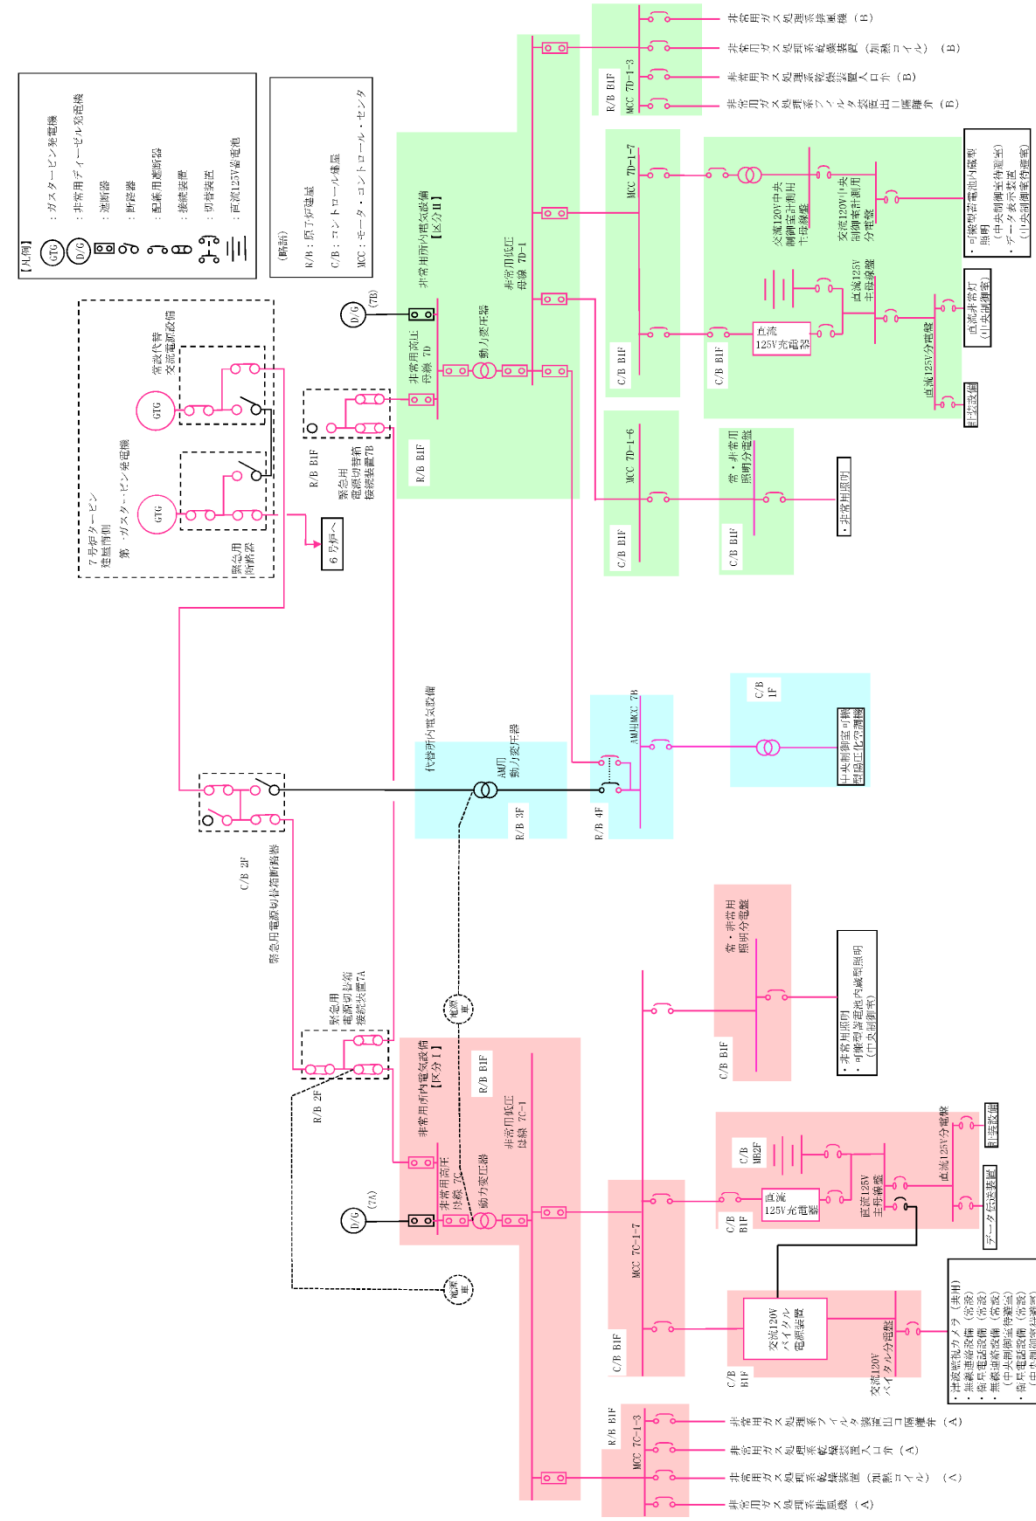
【凡例】
GTG ：ガスタービン発電機
D/G ：非常用ディーゼル発電機
：遮断器
：断路器
：配線用遮断器
：接続装置
：切替装置
：直流125V蓄電池

（略語）
R/B：原子炉建屋
C/B：コントロール建屋
MCC：モータ・コントロール・センタ

7号炉タービン建屋南側
第一ガスタービン発電機
常設代替交流電源設備
緊急用断路器
GTG
GTG
6号炉へ
D/G
(7B)
R/B B1F
緊急用電源切替箱接続装置7B
非常用所内電気設備【区分Ⅱ】
非常用高圧母線 7D
動力変圧器
非常用低圧母線 7D-1
R/B B1F
R/B B1F
MCC 7D-1-3
非常用ガス処理系排風機（B）
非常用ガス処理系乾燥装置（加熱コイル）（B）
非常用ガス処理系乾燥装置入口弁（B）
非常用ガス処理系フィルタ装置出口隔離弁（B）
C/B B1F
MCC 7D-1-7
交流120V中央制御室計測用主母線盤
交流120V中央制御室計測用分電盤
可搬型蓄電池内蔵型照明（中央制御室待避室）
データ表示装置（中央制御室待避室）
C/B B1F
直流125V充電器
直流125V主母線盤
直流125V分電盤
直流非常灯（中央制御室）
計装設備
C/B B1F
MCC 7D-1-6
C/B B1F
常・非常用照明分電盤
非常用照明
代替所内電気設備
AM用動力変圧器
R/B 3F
R/B 4F
AM用MCC 7B
C/B 1F
中央制御室可搬型陽圧化空調機
C/B 2F
緊急用電源切替箱断路器
常・非常用照明分電盤
非常用照明
可搬型蓄電池内蔵型照明（中央制御室）
C/B B1F
電源車
緊急用電源切替箱接続装置7A
R/B 2F
非常用所内電気設備【区分Ⅰ】
R/B B1F
非常用低圧母線 7C-1
非常用高圧母線 7C
動力変圧器
D/G
(7A)
電源車
C/B MB2F
直流125V充電器
C/B B1F
直流125V主母線盤
直流125V分電盤
計装設備
データ伝送装置
MCC 7C-1-7
C/B B1F
交流120Vバイタル電源装置
C/B B1F
交流120Vバイタル分電盤
計測監視カメラ（共用）
無線連絡設備（常設）
衛星電話設備（常設）
無線連絡設備（常設）（中央制御室待避室）
衛星電話設備（常設）（中央制御室待避室）
R/B B1F
MCC 7C-1-3
非常用ガス処理系フィルタ装置出口隔離弁（A）
非常用ガス処理系乾燥装置入口弁（A）
非常用ガス処理系乾燥装置（加熱コイル）（A）
非常用ガス処理系排風機（A）